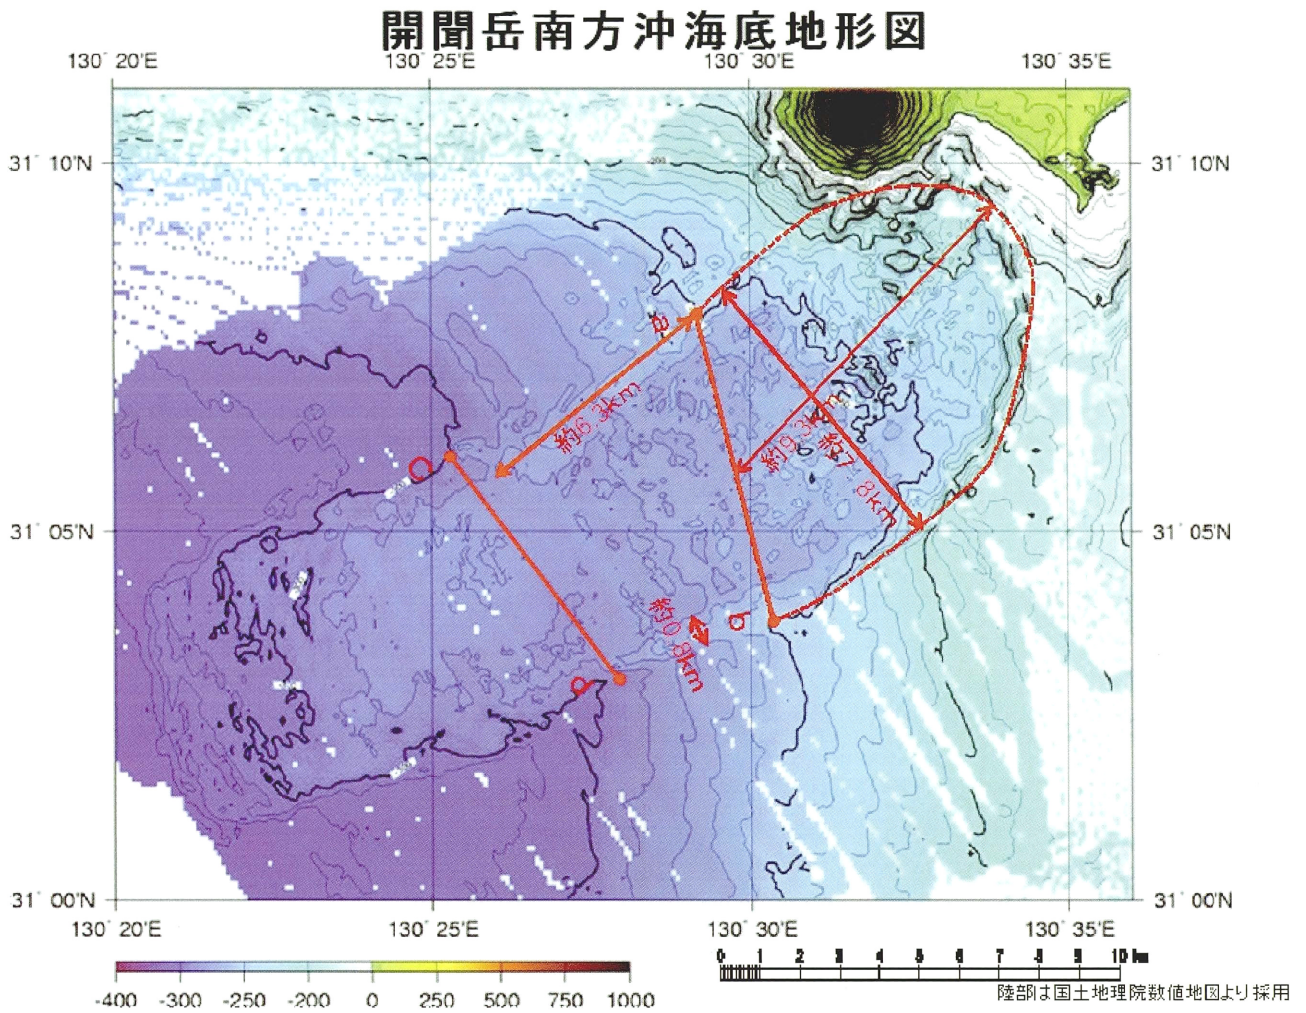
開聞岳南方沖海底地形図

130° 20'E
130° 25'E
130° 30'E
130° 35'E

31° 10'N
31° 05'N
31° 00'N

31° 10'N
31° 05'N
31° 00'N

a
b
c
d

約6.3km
約9.3km
約7.8km
約0.8km

130° 20'E
130° 25'E
130° 30'E
130° 35'E

-400 -300 -250 -200 0 250 500 750 1000

0 1 2 3 4 5 6 7 8 9 10 km

陸部は国土地理院数値地図より採用